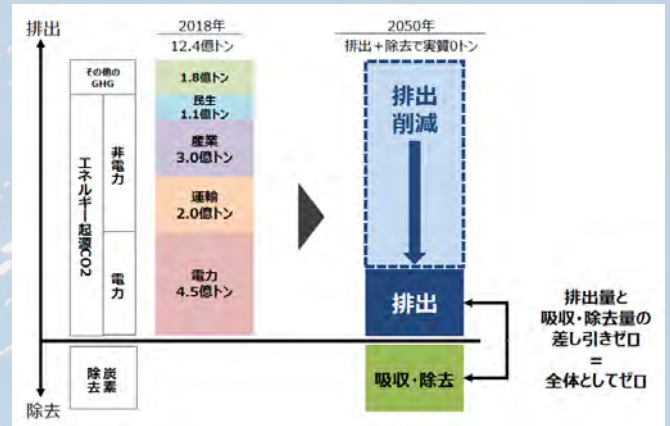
排出

2018年
12.4億トン

2050年
排出＋除去で実質0トン

その他の
GHG

エネルギー起源CO2

非電力

電力

1.8億トン

民生
1.1億トン

産業
3.0億トン

運輸
2.0億トン

電力
4.5億トン

排出
削減

排出

排出量と
吸収・除去量の
差し引きゼロ
=
全体としてゼロ

除炭
去素

吸収・除去

除去